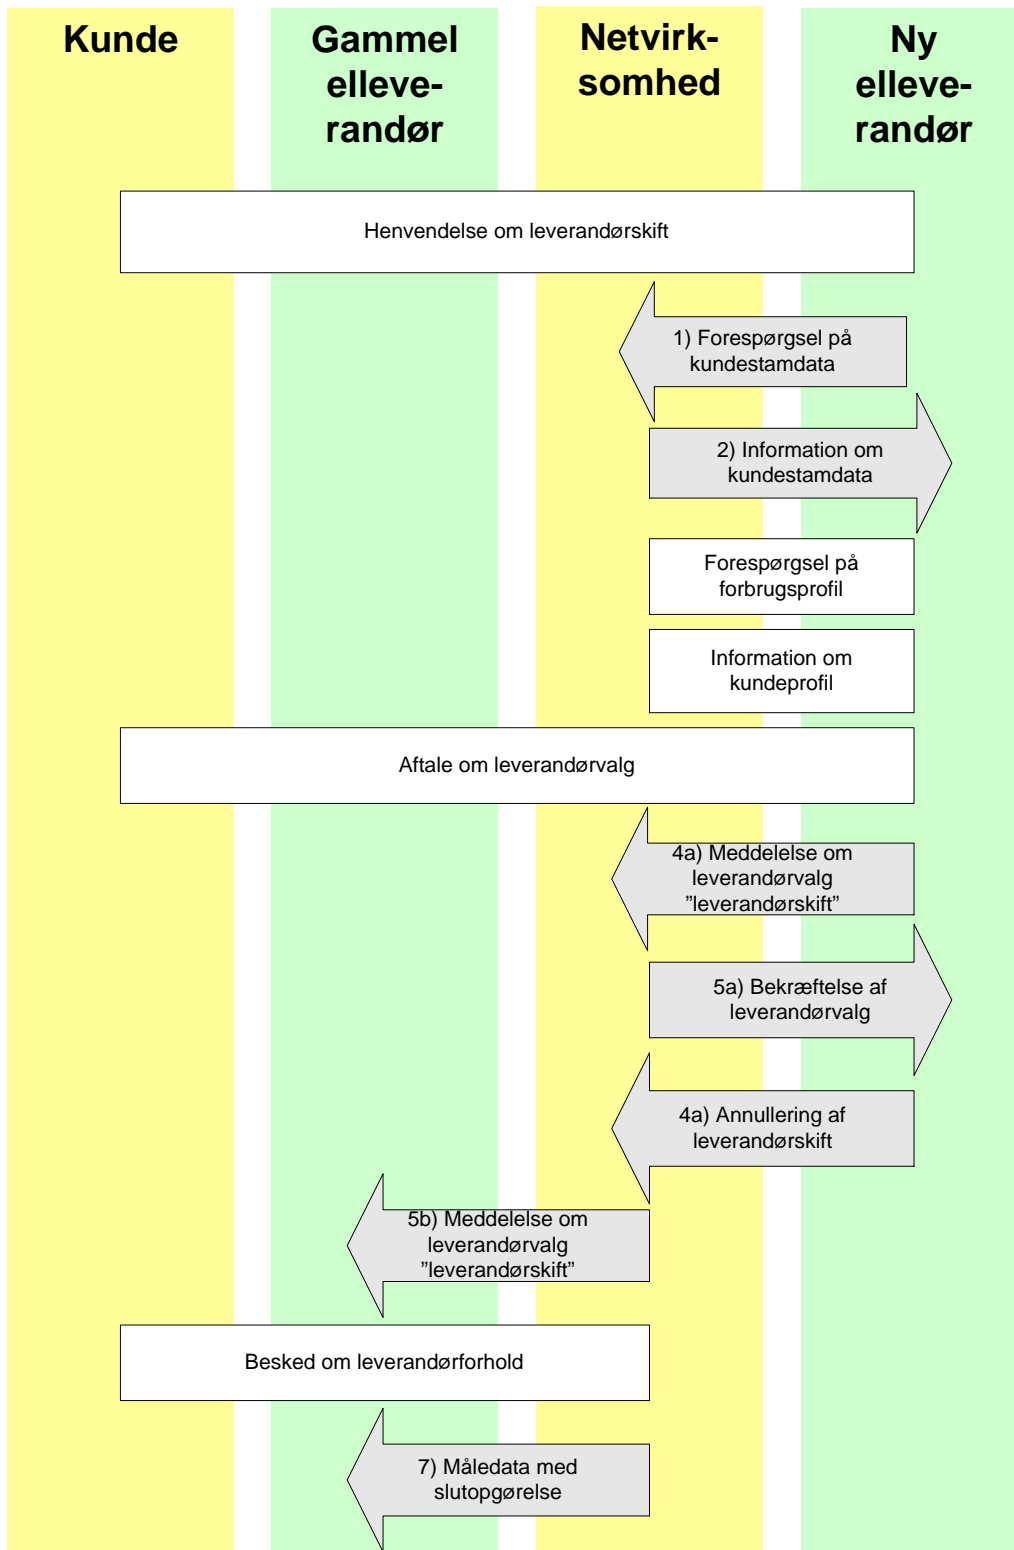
Kunde

Gammel elleverandør

Netvirksomhed

Ny elleverandør

Henvendelse om leverandørskift

1) Forespørgsel på kundestamdata

2) Information om kundestamdata

Forespørgsel på forbrugsprofil

Information om kundeprofil

Aftale om leverandørvalg

4a) Meddelelse om leverandørvalg ”leverandørskift”

5a) Bekræftelse af leverandørvalg

4a) Annullering af leverandørskift

5b) Meddelelse om leverandørvalg ”leverandørskift”

Besked om leverandørforhold

7) Måledata med slutopgørelse